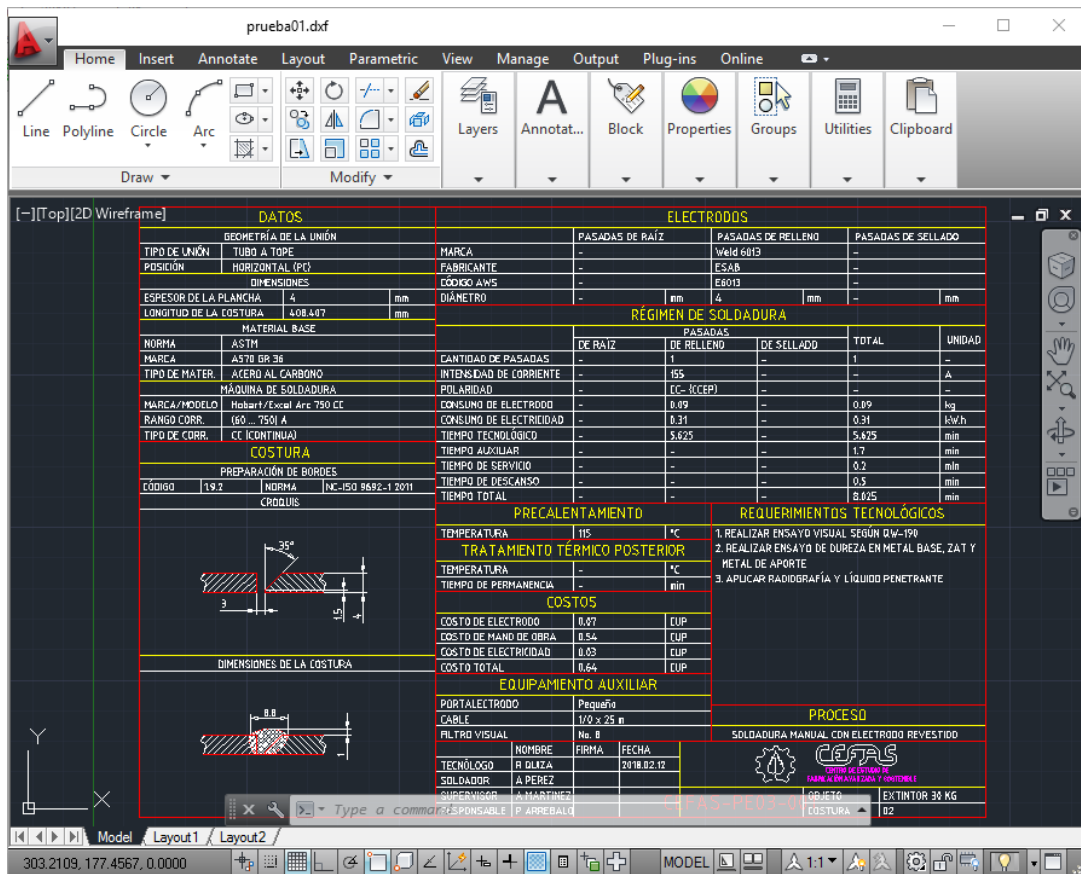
prueba01.dxf

Home Insert Annotate Layout Parametric View Manage Output Plug-ins Online

Line Polyline Circle Arc
Draw
Modify
Layers Annotat... Block Properties Groups Utilities Clipboard

[−][Top][2D Wireframe]

DATOS
GEOMETRÍA DE LA UNIÓN
| TIPO DE UNIÓN | TUBO A TOPE | |
|---|---|---|
| POSICIÓN | HORIZONTAL (PC) | |

DIMENSIONES
| ESPESOR DE LA PLANCHA | 4 | mm |
|---|---|---|
| LONGITUD DE LA COSTURA | 408.407 | mm |

MATERIAL BASE
| NORMA | ASTM |
|---|---|
| MARCA | A570 GR 36 |
| TIPO DE MATER. | ACERO AL CARBONO |

MÁQUINA DE SOLDADURA
| MARCA/MODELO | Hobart/Excel Arc 750 CC |
|---|---|
| RANGO CORR. | (60 ... 750) A |
| TIPO DE CORR. | CC (CONTINUA) |

COSTURA
PREPARACIÓN DE BORDES
| CÓDIGO | 19.2 | NORMA | NC-ISO 9692-1 2011 |
|---|---|---|---|

CROQUIS
35°
3
1.5
4

DIMENSIONES DE LA COSTURA
8.8

ELECTRODOS
| | PASADAS DE RAÍZ | | PASADAS DE RELLENO | | PASADAS DE SELLADO | |
|---|---|---|---|---|---|---|
| MARCA | - | | Weld 6013 | | - | |
| FABRICANTE | - | | ESAB | | - | |
| CÓDIGO AWS | - | | E6013 | | - | |
| DIÁMETRO | - | mm | 4 | mm | - | mm |

RÉGIMEN DE SOLDADURA
| | PASADAS DE RAÍZ | DE RELLENO | DE SELLADO | TOTAL | UNIDAD |
|---|---|---|---|---|---|
| CANTIDAD DE PASADAS | - | 1 | - | 1 | - |
| INTENSIDAD DE CORRIENTE | - | 155 | - | - | A |
| POLARIDAD | - | CC- (CCEP) | - | - | - |
| CONSUMO DE ELECTRODO | - | 0.09 | - | 0.09 | kg |
| CONSUMO DE ELECTRICIDAD | - | 0.31 | - | 0.31 | kW.h |
| TIEMPO TECNOLÓGICO | - | 5.625 | - | 5.625 | min |
| TIEMPO AUXILIAR | - | - | - | 1.7 | min |
| TIEMPO DE SERVICIO | - | - | - | 0.2 | min |
| TIEMPO DE DESCANSO | - | - | - | 0.5 | min |
| TIEMPO TOTAL | - | - | - | 8.025 | min |

PRECALENTAMIENTO
| TEMPERATURA | 115 | °C |
|---|---|---|

TRATAMIENTO TÉRMICO POSTERIOR
| TEMPERATURA | - | °C |
|---|---|---|
| TIEMPO DE PERMANENCIA | - | min |

COSTOS
| COSTO DE ELECTRODO | 0.07 | CUP |
|---|---|---|
| COSTO DE MANO DE OBRA | 0.54 | CUP |
| COSTO DE ELECTRICIDAD | 0.03 | CUP |
| COSTO TOTAL | 0.64 | CUP |

EQUIPAMIENTO AUXILIAR
| PORTALECTRODO | Pequeño |
|---|---|
| CABLE | 1/0 x 25 m |
| FILTRO VISUAL | No. 8 |

REQUERIMIENTOS TECNOLÓGICOS
1. REALIZAR ENSAYO VISUAL SEGÚN QW-190
2. REALIZAR ENSAYO DE DUREZA EN METAL BASE, ZAT Y METAL DE APORTE
3. APLICAR RADIOGRAFÍA Y LÍQUIDO PENETRANTE

PROCESO
SOLDADURA MANUAL CON ELECTRODO REVESTIDO

| | NOMBRE | FIRMA | FECHA |
|---|---|---|---|
| TECNÓLOGO | R QUIZA | | 2018.02.12 |
| SOLDADOR | A PEREZ | | |
| SUPERVISOR | A MARTINEZ | | |
| RESPONSABLE | P ARREBALO | | |

CEFAS
CENTRO DE ESTUDIOS DE FABRICACIÓN AVANZADA Y SOSTENIBLE
CEFAS-PE03-01
OBJETO | EXTINTOR 30 KG
COSTURA | 02

Type a command

Model Layout1 Layout2
303.2109, 177.4567, 0.0000
MODEL 1:1